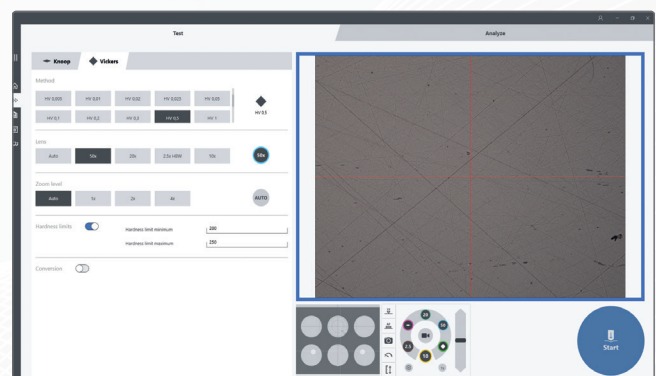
Test

Analyze

Knoop

Vickers

Method

HV 0,005

HV 0,01

HV 0,02

HV 0,025

HV 0,05

HV 0,1

HV 0,2

HV 0,3

HV 0,5

HV 1

HV 0,5

Lens

Auto

50x

20x

2,5x inEW

10x

50x

Zoom level

Auto

1x

2x

4x

AUTO

Hardness limits

Hardness limit minimum

200

Hardness limit maximum

250

Conversion

20

50

2.5

10

Start